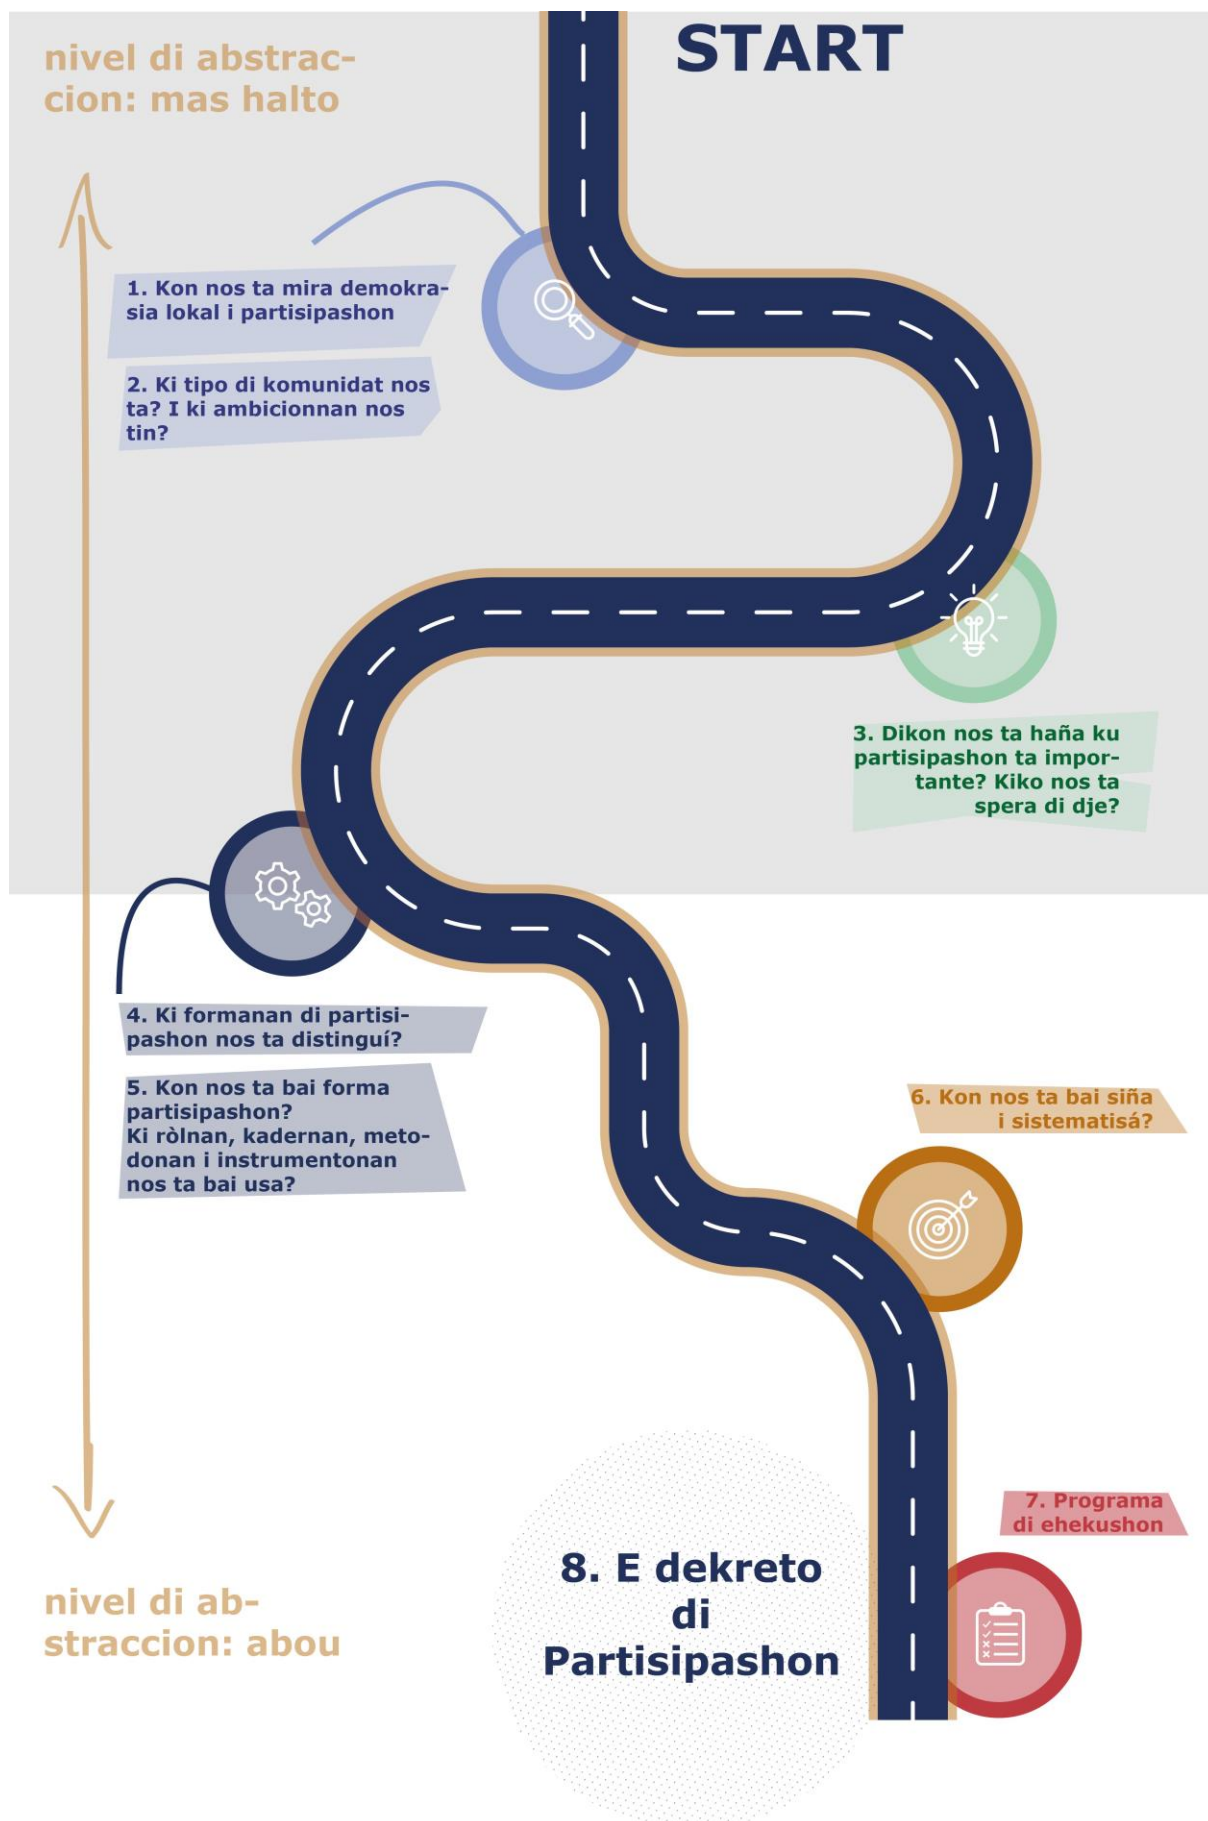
nivel di abstraccion: mas halto

START

1. Kon nos ta mira demokrasia lokal i partisipashon

2. Ki tipo di komunidat nos ta? I ki ambicionnan nos tin?

3. Dikon nos ta haña ku partisipashon ta importante? Kiko nos ta spera di dje?

4. Ki formanan di partisipashon nos ta distinguí?

5. Kon nos ta bai forma partisipashon? Ki ròlnan, kadernan, metodonan i instrumentonan nos ta bai usa?

6. Kon nos ta bai siña i sistematisá?

7. Programa di ehekushon

8. E dekreto di Partisipashon

nivel di abstraccion: abou